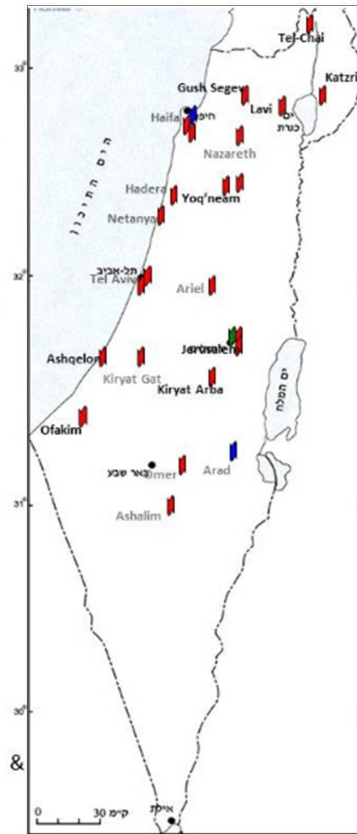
33°
Tel-Chai
Gush Segev
Katzrin
Haifa
חיפה
Lavi
ים כנרת
Nazareth
הים התיכון
Hadera
Yoq'neam
Netanya
32°
תל-אביב
Tel Aviv
Ariel
Jerusalem
Ashqelon
Kiryat Gat
Kiryat Arba
ים המלח
Ofakim
באר שבע
Omer
Arad
31°
Ashalim
30°
&
0
30 ק״מ
אילת